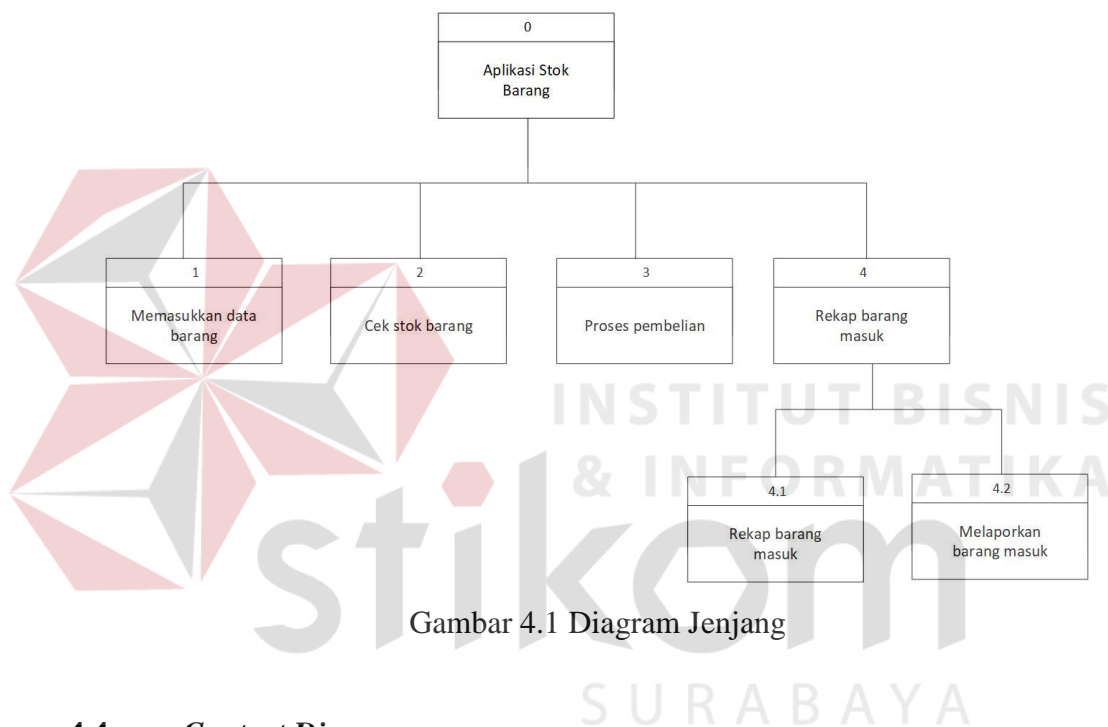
0

Aplikasi Stok Barang

1

Memasukkan data barang

2

Cek stok barang

3

Proses pembelian

4

Rekap barang masuk

4.1

Rekap barang masuk

4.2

Melaporkan barang masuk

INSTITUT BISNIS & INFORMATIKA

stikom

SURABAYA

Gambar 4.1 Diagram Jenjang

4.4 Context Di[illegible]